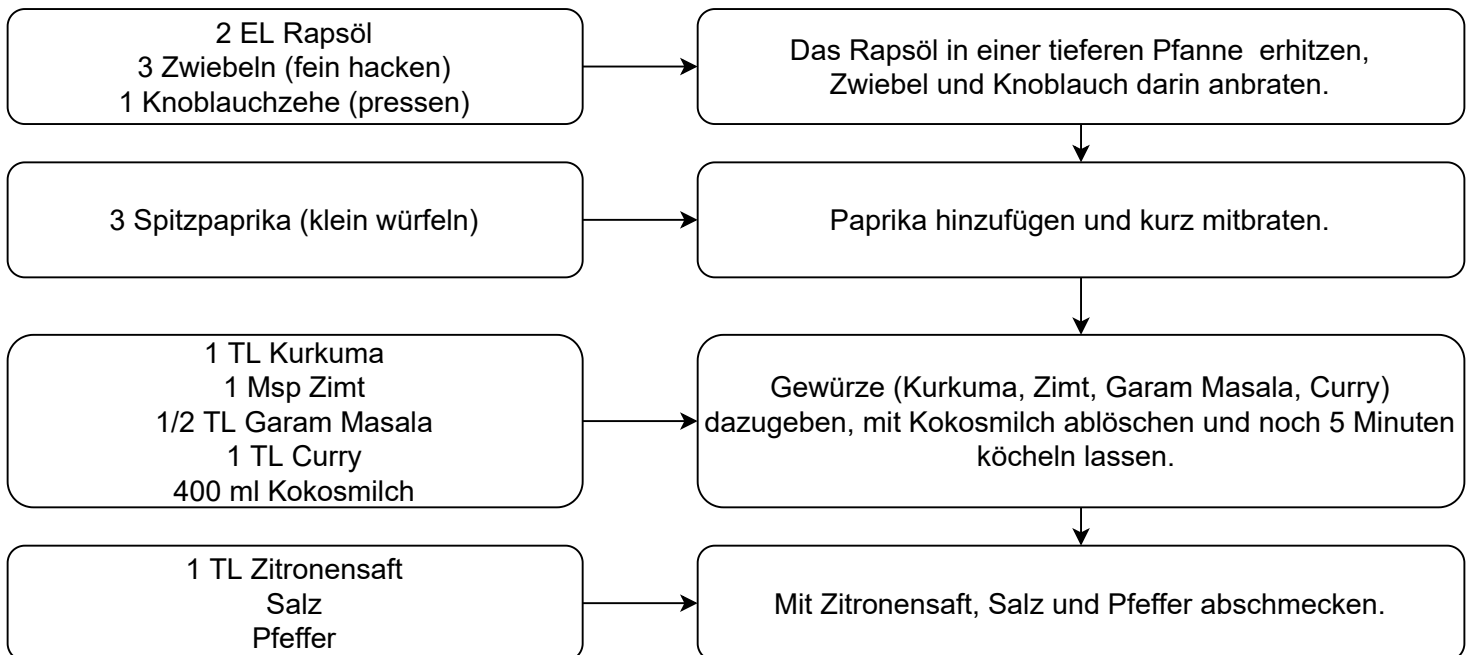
2 EL Rapsöl
3 Zwiebeln (fein hacken)
1 Knoblauchzehe (pressen)

Das Rapsöl in einer tieferen Pfanne erhitzen, Zwiebel und Knoblauch darin anbraten.

3 Spitzpaprika (klein würfeln)

Paprika hinzufügen und kurz mitbraten.

1 TL Kurkuma
1 Msp Zimt
1/2 TL Garam Masala
1 TL Curry
400 ml Kokosmilch

Gewürze (Kurkuma, Zimt, Garam Masala, Curry) dazugeben, mit Kokosmilch ablöschen und noch 5 Minuten köcheln lassen.

1 TL Zitronensaft
Salz
Pfeffer

Mit Zitronensaft, Salz und Pfeffer abschmecken.